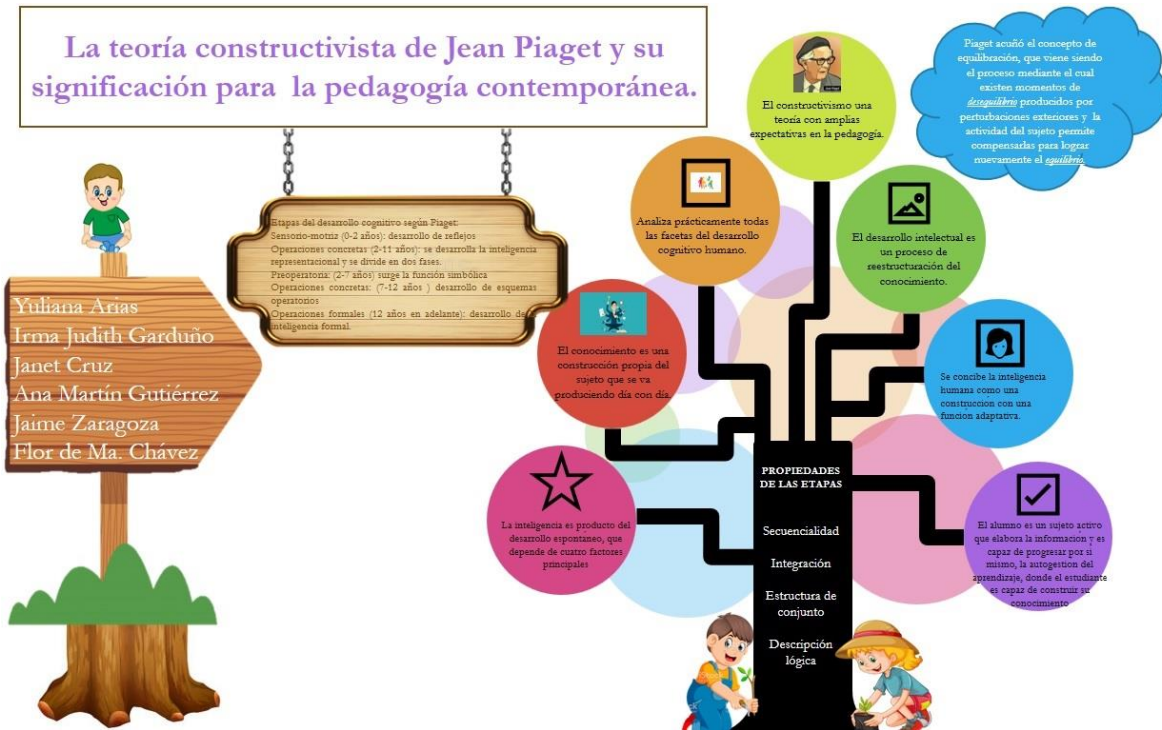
La teoría constructivista de Jean Piaget y su significación para la pedagogía contemporánea.

Etapas del desarrollo cognitivo según Piaget:
Sensorio-motriz (0-2 años): desarrollo de reflejos
Operaciones concretas (2-11 años): se desarrolla la inteligencia representacional y se divide en dos fases.
Preoperatoria: (2-7 años) surge la función simbólica
Operaciones concretas: (7-12 años ) desarrollo de esquemas operatorios
Operaciones formales (12 años en adelante): desarrollo de inteligencia formal.

Yuliana Arias
Irma Judith Garduño
Janet Cruz
Ana Martín Gutiérrez
Jaime Zaragoza
Flor de Ma. Chávez

El constructivismo una teoría con amplias expectativas en la pedagogía.

Piaget acuñó el concepto de equilibración, que viene siendo el proceso mediante el cual existen momentos de desequilibrio producidos por perturbaciones exteriores y la actividad del sujeto permite compensarlas para lograr nuevamente el equilibrio.

Analiza prácticamente todas las facetas del desarrollo cognitivo humano.

El desarrollo intelectual es un proceso de reestructuración del conocimiento.

El conocimiento es una construcción propia del sujeto que se va produciendo día con día.

Se concibe la inteligencia humana como una construcción con una función adaptativa.

La inteligencia es producto del desarrollo espontaneo, que depende de cuatro factores principales

PROPIEDADES DE LAS ETAPAS
Secuencialidad
Integración
Estructura de conjunto
Descripción lógica

El alumno es un sujeto activo que elabora la información y es capaz de progresar por si mismo, la autogestion del aprendizaje, donde el estudiante es capaz de construir su conocimiento